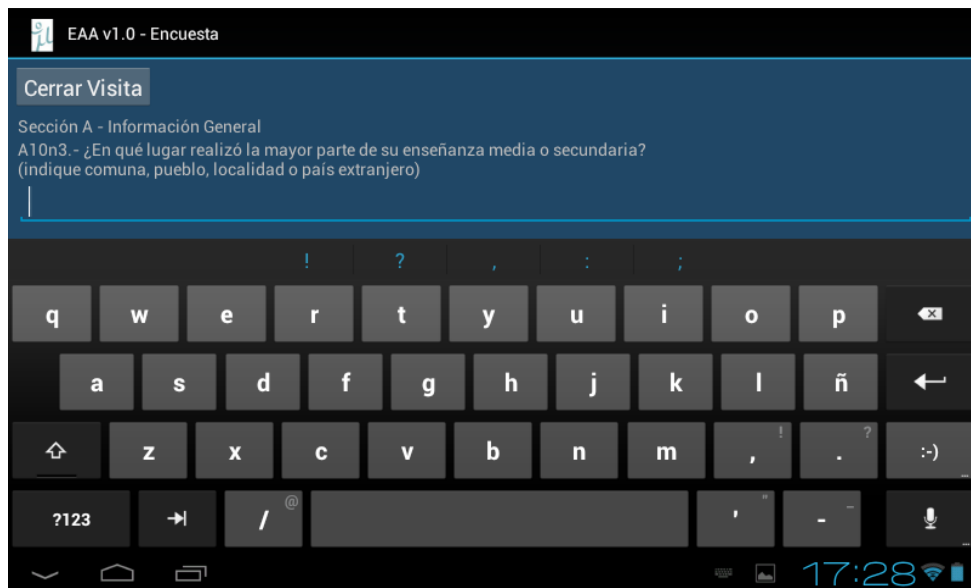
EAA v1.0 - Encuesta

Cerrar Visita

Sección A - Información General
A10n3.- ¿En qué lugar realizó la mayor parte de su enseñanza media o secundaria? (indique comuna, pueblo, localidad o país extranjero)

! ? , : ;

q w e r t y u i o p
a s d f g h j k l ñ
z x c v b n m , . :-)
?123 / @ ' " - _

17:28